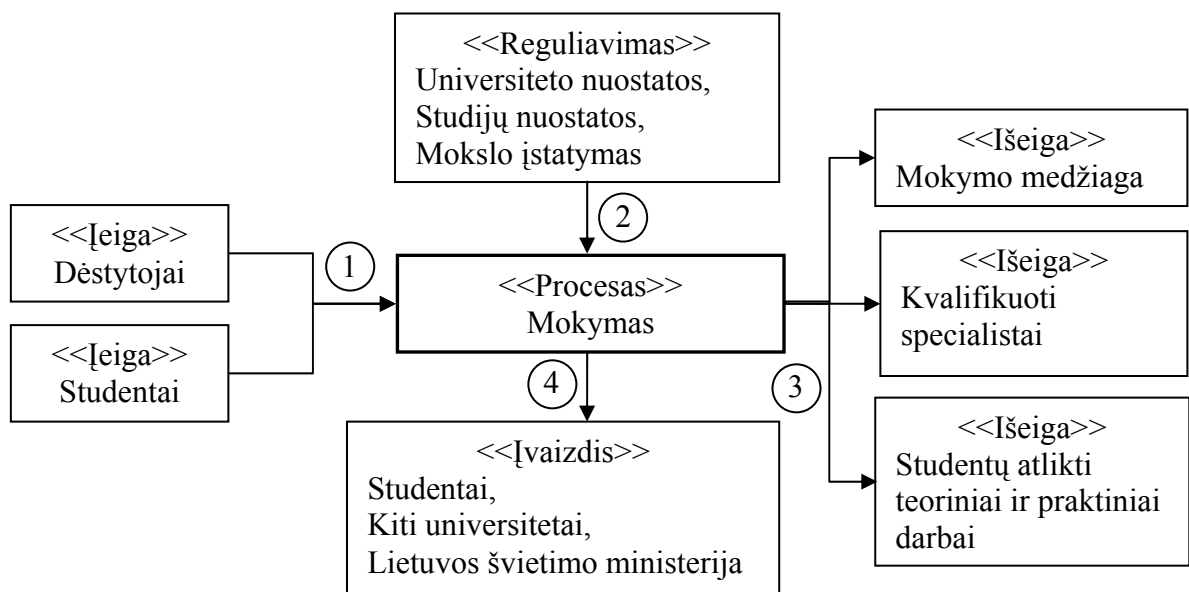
<<Reguliavimas>>
Universiteto nuostatos,
Studijų nuostatos,
Mokslo įstatymas

2

<<Įeiga>>
Dėstytojai

1

<<Įeiga>>
Studentai

<<Procesas>>
Mokymas

4

<<Įvaizdis>>
Studentai,
Kiti universitetai,
Lietuvos švietimo ministerija

3

<<Išeiga>>
Mokymo medžiaga

<<Išeiga>>
Kvalifikuoti specialistai

<<Išeiga>>
Studentų atlikti teoriniai ir praktiniai darbai